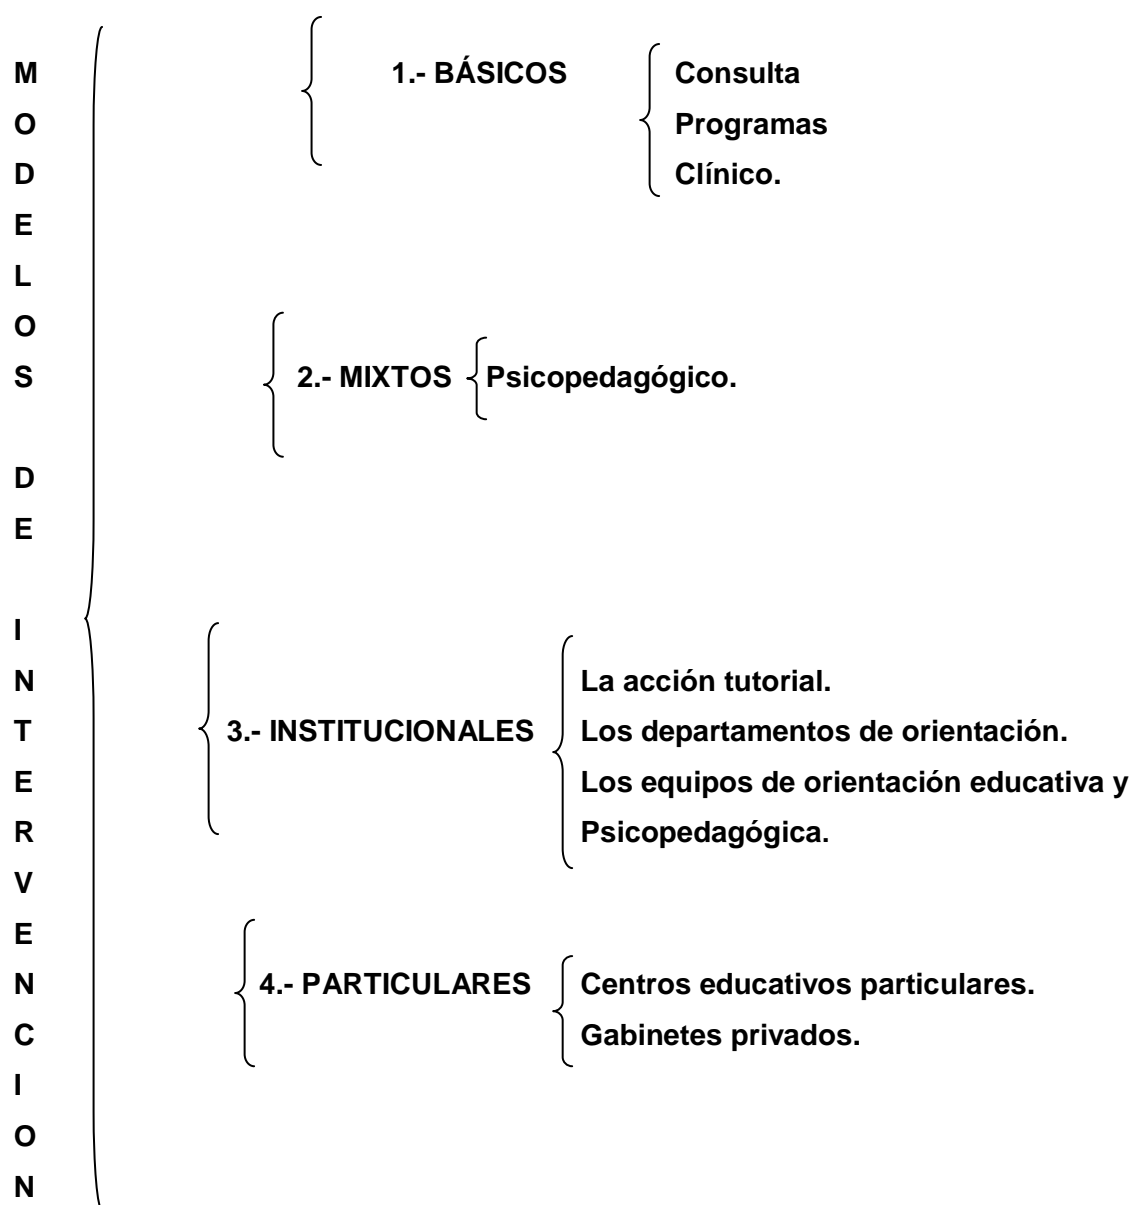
M
O
D
E
L
O
S

D
E

I
N
T
E
R
V
E
N
C
I
O
N

1.- BÁSICOS

Consulta
Programas
Clínico.

2.- MIXTOS

Psicopedagógico.

3.- INSTITUCIONALES

La acción tutorial.
Los departamentos de orientación.
Los equipos de orientación educativa y Psicopedagógica.

4.- PARTICULARES

Centros educativos particulares.
Gabinetes privados.